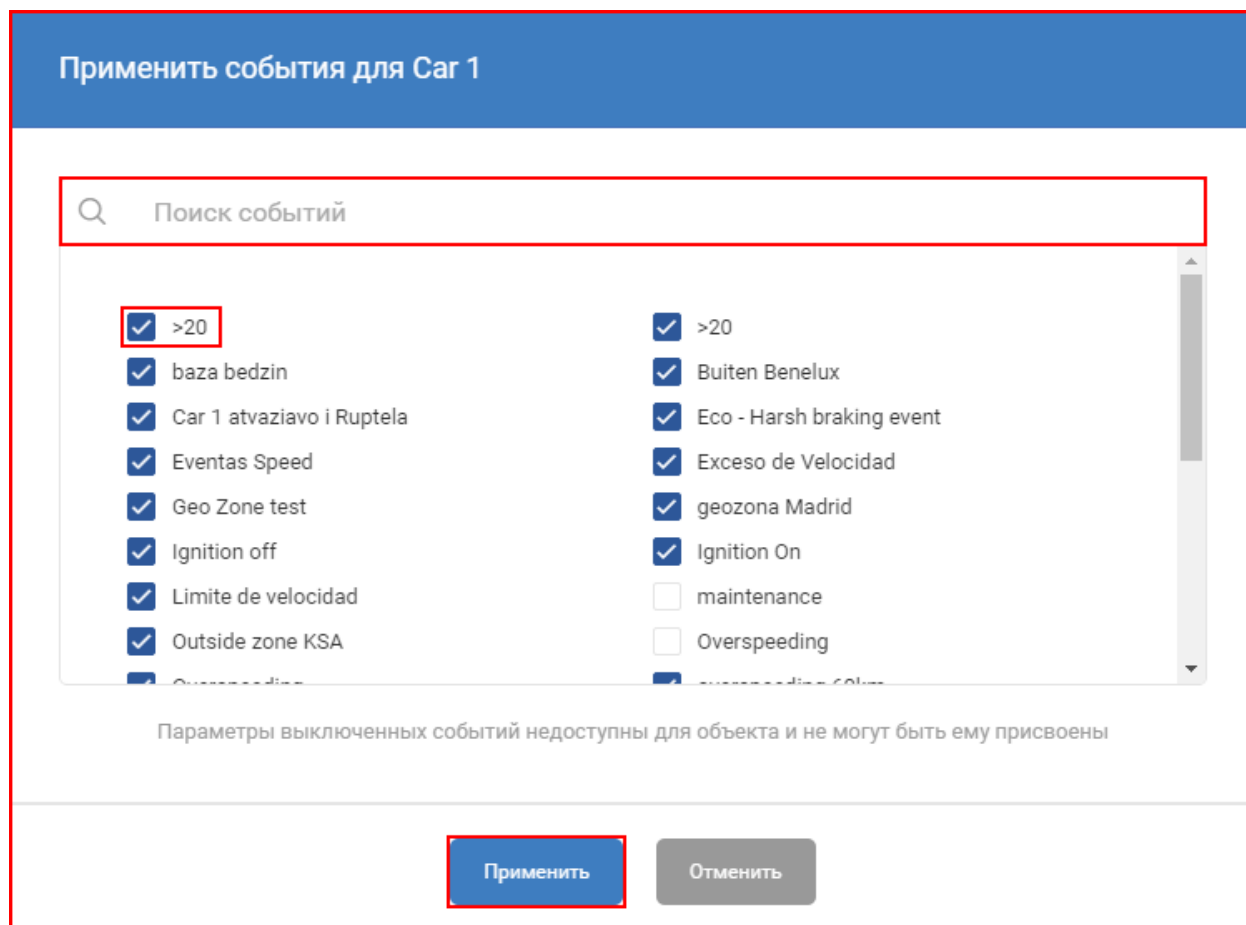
Применить события для Car 1

Поиск событий

>20
baza bedzin
Car 1 atvaziavo i Ruptela
Eventas Speed
Geo Zone test
Ignition off
Limite de velocidad
Outside zone KSA
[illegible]

>20
Buiten Benelux
Eco - Harsh braking event
Exceso de Velocidad
geozona Madrid
Ignition On
maintenance
Overspeeding
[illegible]

Параметры выключенных событий недоступны для объекта и не могут быть ему присвоены

Применить
Отменить